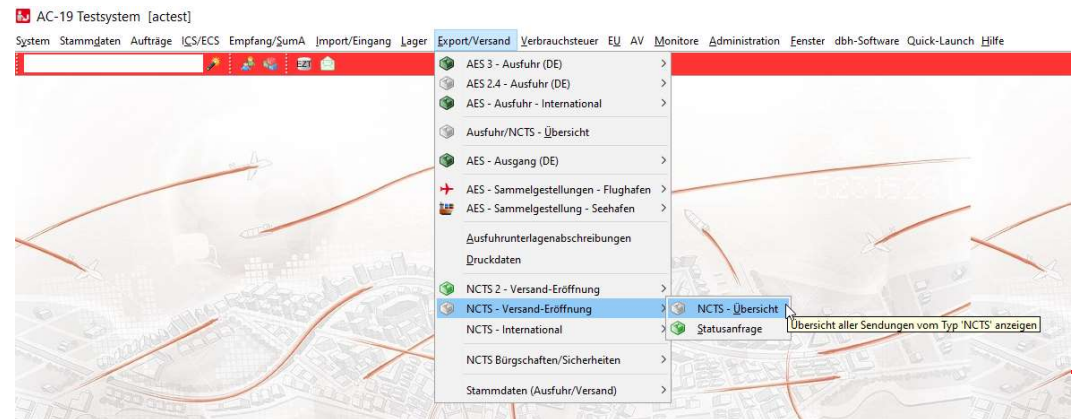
AC-19 Testsystem [actest]

System Stammdaten Aufträge ICS/ECS Empfang/SumA Import/Eingang Lager Export/Versand Verbrauchsteuer EU AV Monitore Administration Fenster dbh-Software Quick-Launch Hilfe

AES 3 - Ausfuhr (DE)
AES 2.4 - Ausfuhr (DE)
AES - Ausfuhr - International
Ausfuhr/NCTS - Übersicht
AES - Ausgang (DE)
AES - Sammelgestellungen - Flughafen
AES - Sammelgestellung - Seehafen
Ausfuhrunterlagenabschreibungen
Druckdaten
NCTS 2 - Versand-Eröffnung
NCTS - Versand-Eröffnung
NCTS - International
NCTS Bürgschaften/Sicherheiten
Stammdaten (Ausfuhr/Versand)

NCTS - Übersicht
Statusanfrage

Übersicht aller Sendungen vom Typ 'NCTS' anzeigen